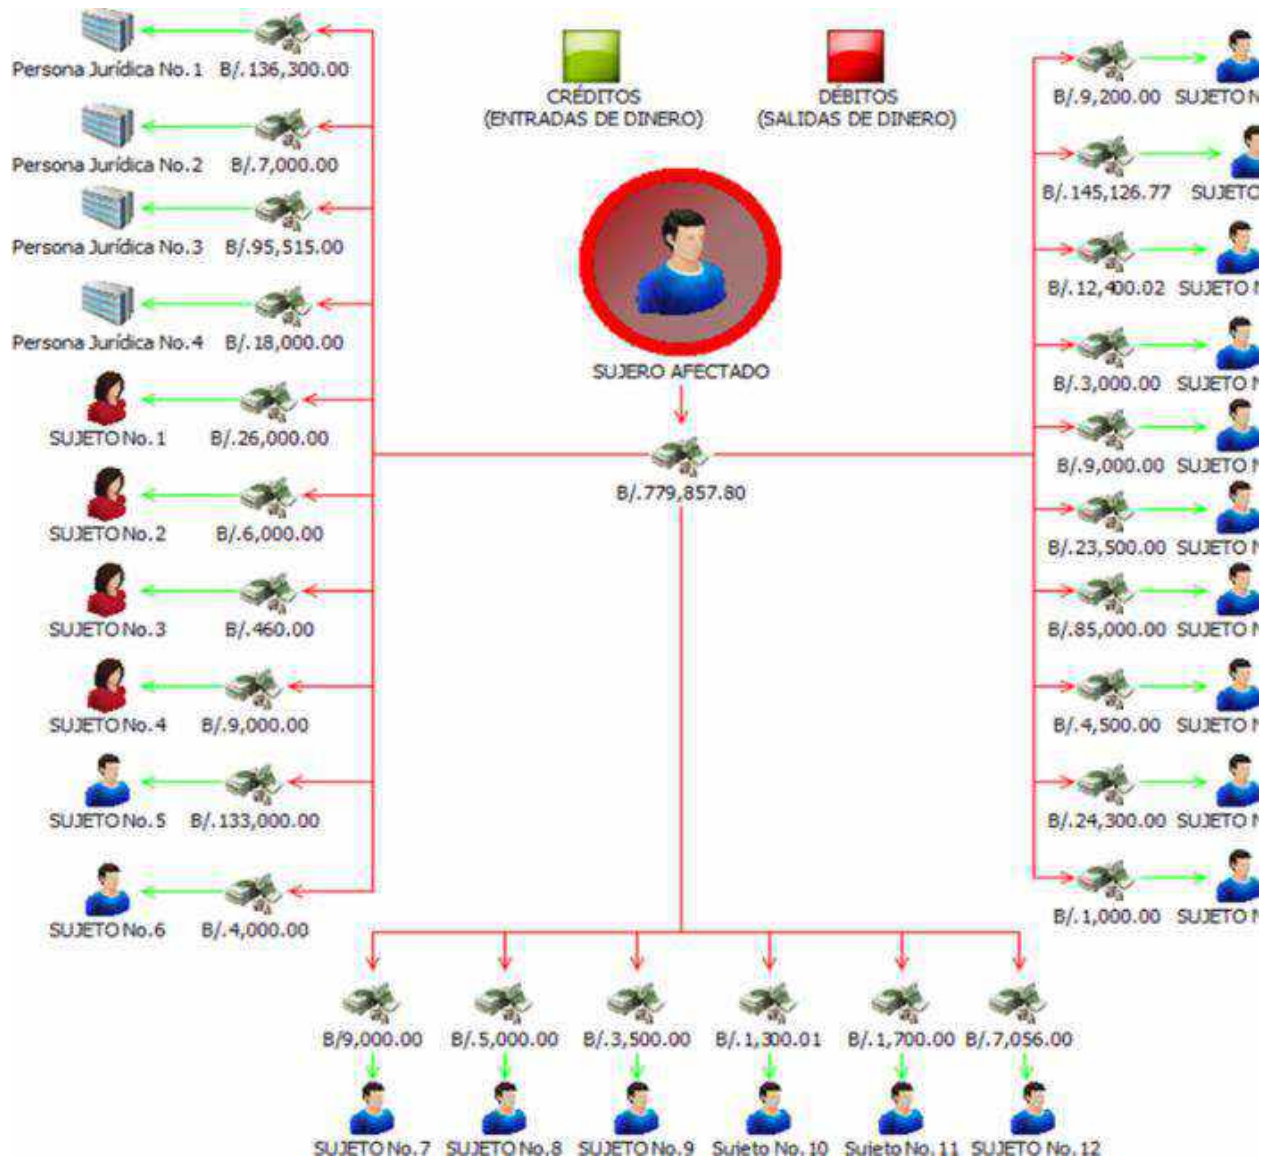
Persona Jurídica No. 1 B/. 136,300.00

Persona Jurídica No. 2 B/. 7,000.00

Persona Jurídica No. 3 B/. 95,515.00

Persona Jurídica No. 4 B/. 18,000.00

SUJETO No. 1 B/. 26,000.00

SUJETO No. 2 B/. 6,000.00

SUJETO No. 3 B/. 460.00

SUJETO No. 4 B/. 9,000.00

SUJETO No. 5 B/. 133,000.00

SUJETO No. 6 B/. 4,000.00

CRÉDITOS (ENTRADAS DE DINERO)

DÉBITOS (SALIDAS DE DINERO)

SUJERO AFECTADO

B/. 779,857.80

B/. 9,200.00 SUJETO N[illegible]

B/. 145,126.77 SUJETO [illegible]

B/. 12,400.02 SUJETO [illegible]

B/. 3,000.00 SUJETO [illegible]

B/. 9,000.00 SUJETO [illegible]

B/. 23,500.00 SUJETO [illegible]

B/. 85,000.00 SUJETO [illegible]

B/. 4,500.00 SUJETO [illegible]

B/. 24,300.00 SUJETO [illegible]

B/. 1,000.00 SUJETO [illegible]

B/9,000.00 B/. 5,000.00 B/. 3,500.00 B/. 1,300.01 B/. 1,700.00 B/. 7,056.00

SUJETO No. 7 SUJETO No. 8 SUJETO No. 9 Sujeto No. 10 Sujeto No. 11 SUJETO No. 12